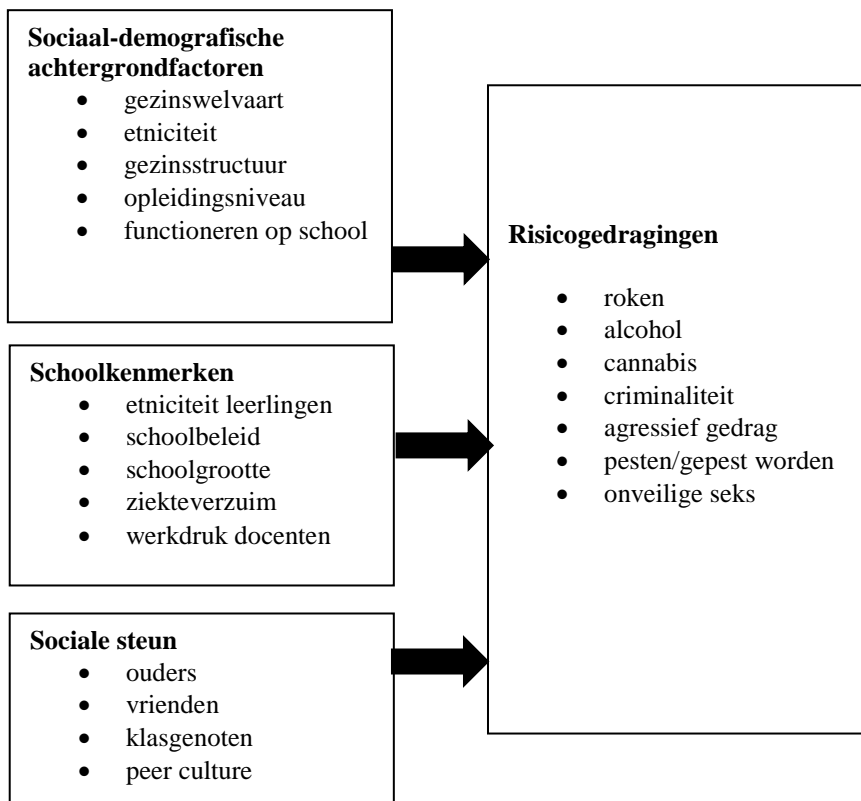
**Sociaal-demografische achtergrondfactoren**
- gezinswelvaart
- etniciteit
- gezinsstructuur
- opleidingsniveau
- functioneren op school

**Schoolkenmerken**
- etniciteit leerlingen
- schoolbeleid
- schoolgrootte
- ziekteverzuim
- werkdruk docenten

**Sociale steun**
- ouders
- vrienden
- klasgenoten
- peer culture

**Risicogedragingen**
- roken
- alcohol
- cannabis
- criminaliteit
- agressief gedrag
- pesten/gepest worden
- onveilige seks